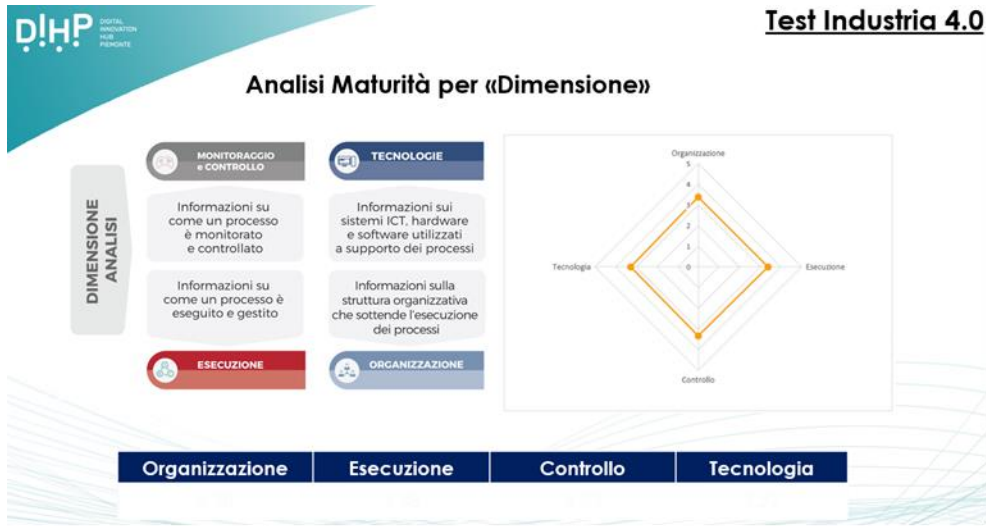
D!HP DIGITAL INNOVATION HUB PIEMONTE

Test Industria 4.0

Analisi Maturità per «Dimensione»

DIMENSIONE ANALISI

MONITORAGGIO e CONTROLLO

Informazioni su come un processo è monitorato e controllato

Informazioni su come un processo è eseguito e gestito

ESECUZIONE

TECNOLOGIE

Informazioni sui sistemi ICT, hardware e software utilizzati a supporto dei processi

Informazioni sulla struttura organizzativa che sottende l'esecuzione dei processi

ORGANIZZAZIONE

Organizzazione
5
4
3
2
1
0
Tecnologia
Esecuzione
Controllo

| Organizzazione | Esecuzione | Controllo | Tecnologia |
|---|---|---|---|
| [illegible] | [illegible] | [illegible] | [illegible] |